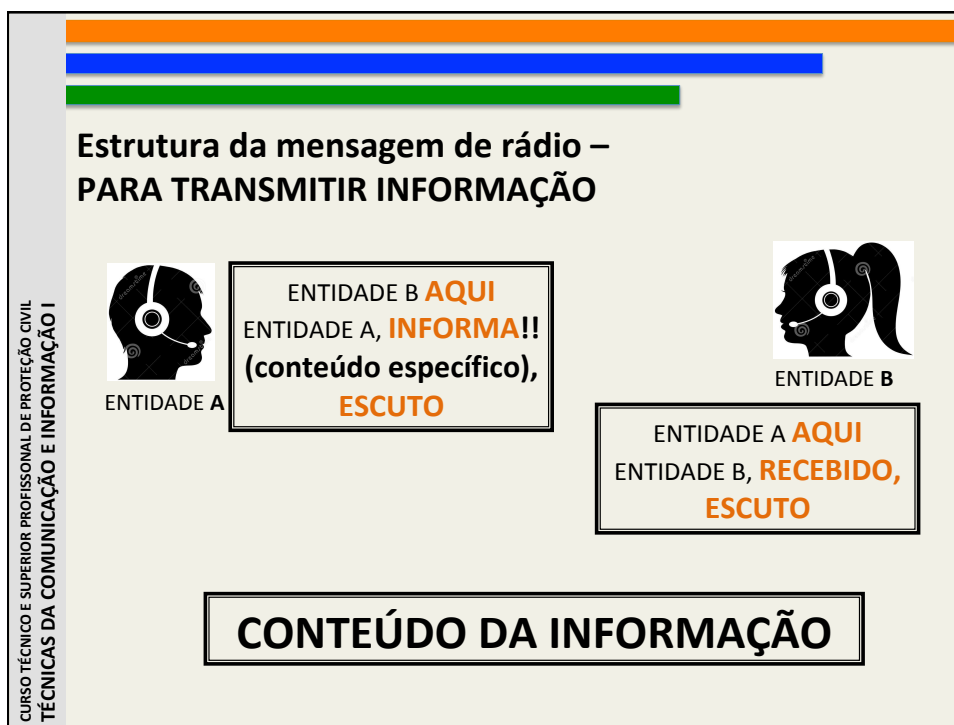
CURSO TÉCNICO E SUPERIOR PROFISSONAL DE PROTEÇÃO CIVIL
TÉCNICAS DA COMUNICAÇÃO E INFORMAÇÃO I

Estrutura da mensagem de rádio – PARA TRANSMITIR INFORMAÇÃO

ENTIDADE B AQUI
ENTIDADE A, INFORMA!!
(conteúdo específico),
ESCUTO

ENTIDADE A

ENTIDADE B

ENTIDADE A AQUI
ENTIDADE B, RECEBIDO,
ESCUTO

CONTEÚDO DA INFORMAÇÃO